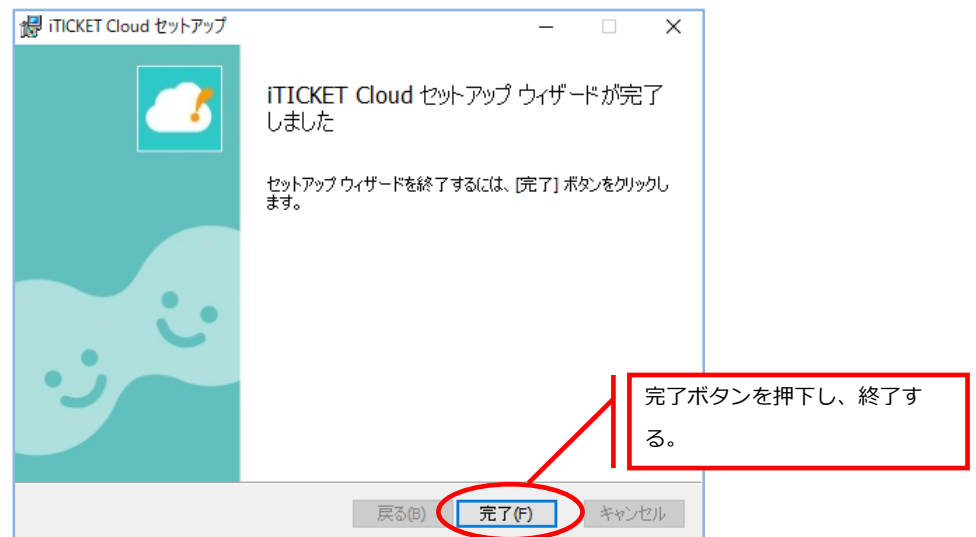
iTICKET Cloud セットアップ

iTICKET Cloud セットアップ ウィザードが完了しました

セットアップ ウィザードを終了するには、[完了] ボタンをクリックします。

完了ボタンを押下し、終了する。

戻る(B)
完了(F)
キャンセル